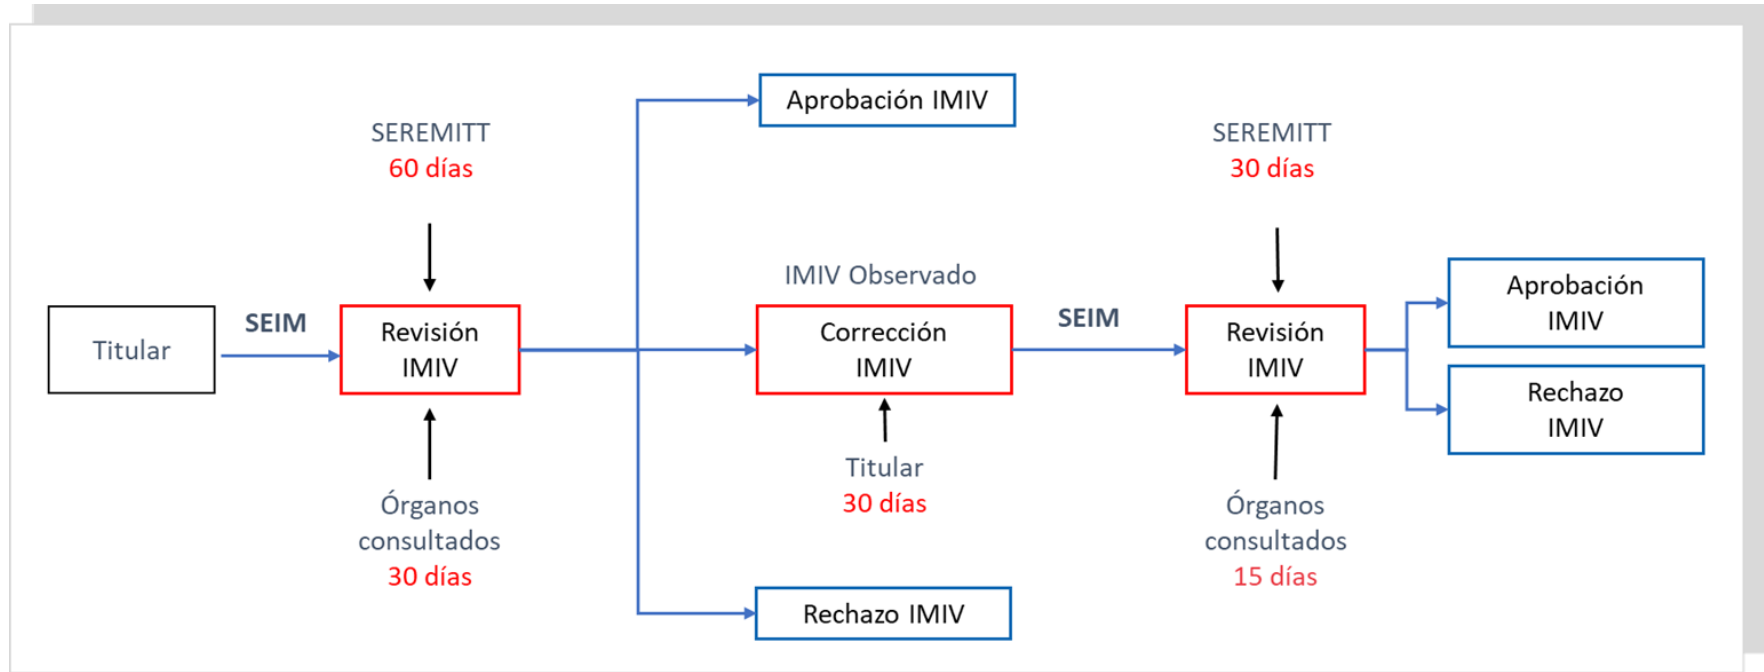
Aprobación IMIV

SEREMITT
60 días

SEREMITT
30 días

IMIV Observado

Titular

SEIM

Revisión IMIV

Corrección IMIV

SEIM

Revisión IMIV

Aprobación IMIV

Rechazo IMIV

Titular
30 días

Órganos consultados
30 días

Órganos consultados
15 días

Rechazo IMIV